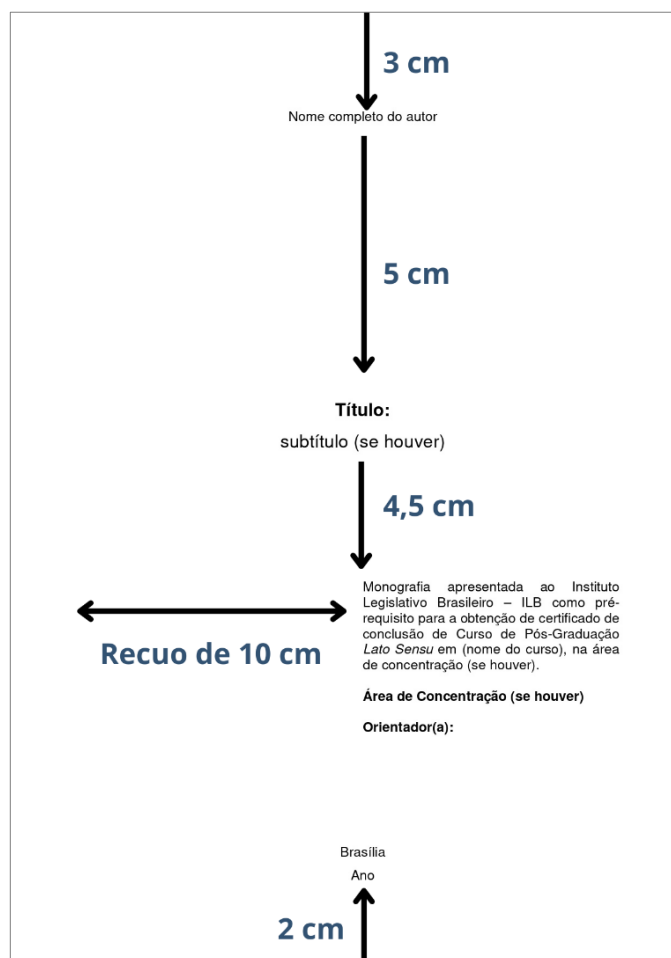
3 cm

Nome completo do autor

5 cm

Título:

subtítulo (se houver)

4,5 cm

Recuo de 10 cm

Monografia apresentada ao Instituto Legislativo Brasileiro – ILB como pré-requisito para a obtenção de certificado de conclusão de Curso de Pós-Graduação *Lato Sensu* em (nome do curso), na área de concentração (se houver).

**Área de Concentração (se houver)**

**Orientador(a):**

Brasília

Ano

2 cm